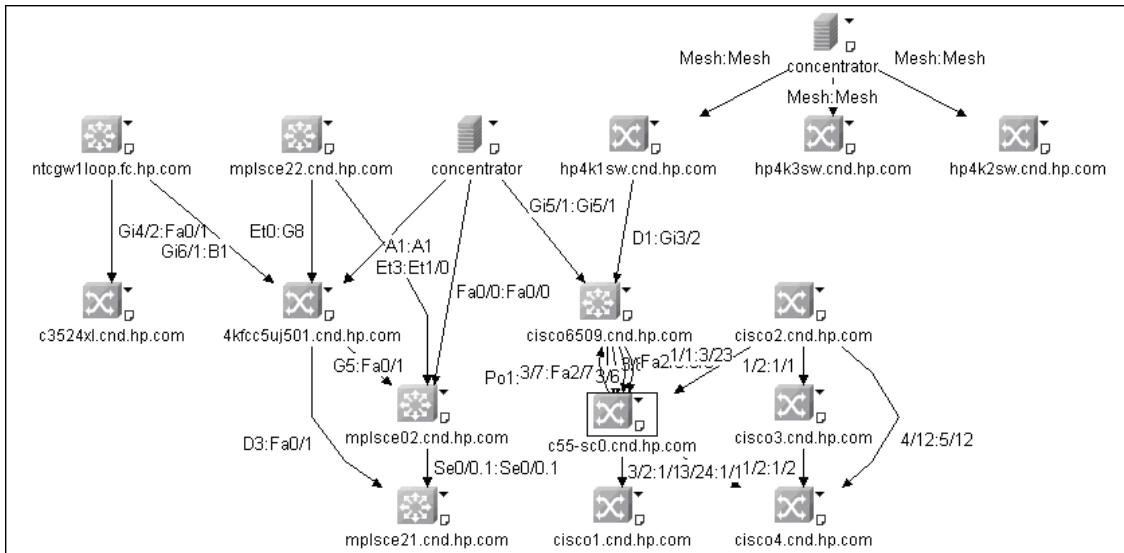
concentrator

Mesh:Mesh

Mesh:Mesh

Mesh:Mesh

ntcgw1loop.fc.hp.com

mplsce22.cnd.hp.com

concentrator

hp4k1sw.cnd.hp.com

hp4k3sw.cnd.hp.com

hp4k2sw.cnd.hp.com

Gi4/2:Fa0/1

Gi6/1:B1

Et0:G8

A1:A1

Et3:Et1/0

Gi5/1:Gi5/1

D1:Gi3/2

Fa0/0:Fa0/0

c3524xl.cnd.hp.com

4kfcc5uj501.cnd.hp.com

cisco6509.cnd.hp.com

cisco2.cnd.hp.com

G5:Fa0/1

Po1:3/7:Fa2/7

3/6:

Fa2

1/1:3/23

1/2:1/1

mplsce02.cnd.hp.com

c55-sc0.cnd.hp.com

cisco3.cnd.hp.com

D3:Fa0/1

Se0/0.1:Se0/0.1

3/2:1/13/24:1/1

1/2:1/2

4/12:5/12

mplsce21.cnd.hp.com

cisco1.cnd.hp.com

cisco4.cnd.hp.com